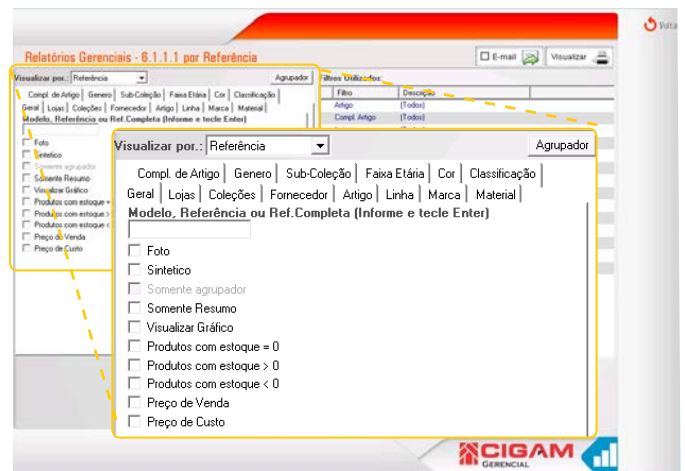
Volta

Relatórios Gerenciais - 6.1.1.1 por Referência

E-mail Visualizar

Visualizar por.: Referência Agrupador

Compl. de Artigo Genero Sub-Coleção Faixa Etária Cor Classificação
Geral Lojas Coleções Fornecedor Artigo Linha Marca Material
Modelo, Referência ou Ref.Completa (Informe e tecle Enter)

Foto
Sintetico
Somente agrupador
Somente Resumo
Visualizar Gráfico
Produtos com estoque =
Produtos com estoque >
Produtos com estoque <
Preço de Venda
Preço de Custo

Filtros Utilizados:

| Filtro | Descrição |
|---|---|
| Artigo | (Todos) |
| Compl. Artigo | (Todos) |

Visualizar por.: Referência Agrupador

Compl. de Artigo Genero Sub-Coleção Faixa Etária Cor Classificação
Geral Lojas Coleções Fornecedor Artigo Linha Marca Material
Modelo, Referência ou Ref.Completa (Informe e tecle Enter)

Foto
Sintetico
Somente agrupador
Somente Resumo
Visualizar Gráfico
Produtos com estoque = 0
Produtos com estoque > 0
Produtos com estoque < 0
Preço de Venda
Preço de Custo

CIGAM
GERENCIAL